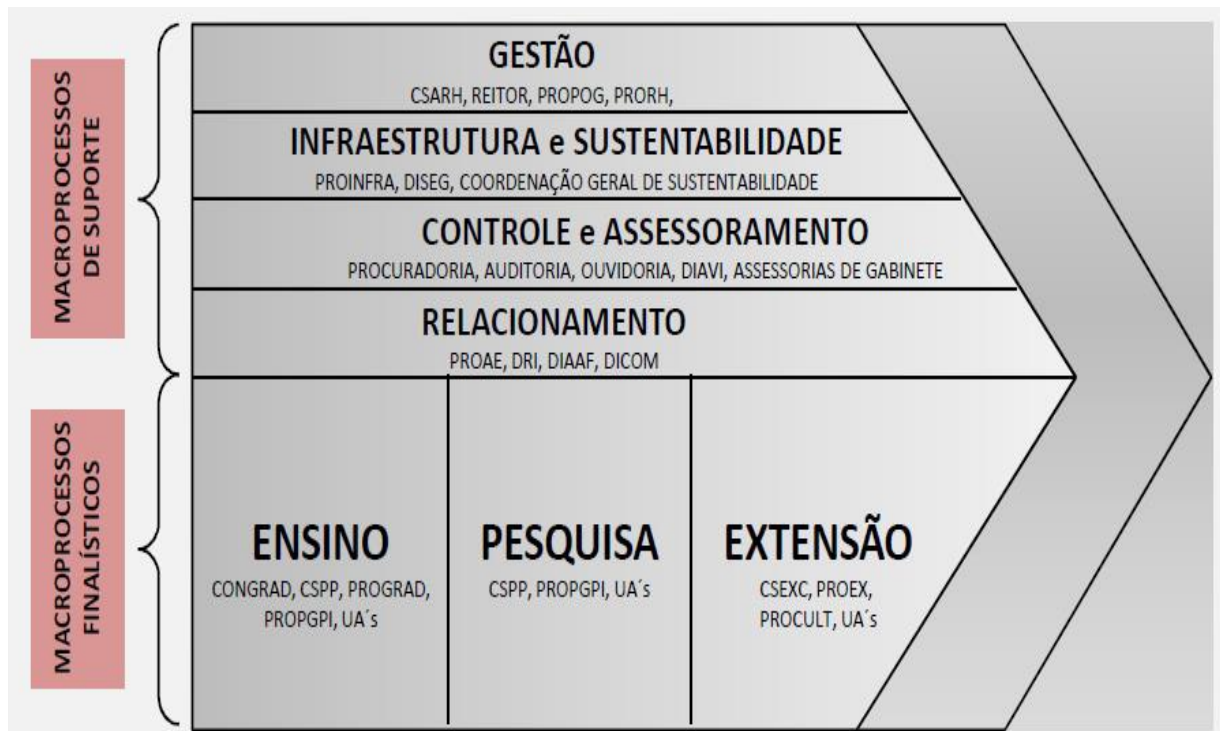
MACROPROCESSOS DE SUPORTE

GESTÃO
CSARH, REITOR, PROPOG, PRORH,

INFRAESTRUTURA e SUSTENTABILIDADE
PROINFRA, DISEG, COORDENAÇÃO GERAL DE SUSTENTABILIDADE

CONTROLE e ASSESSORAMENTO
PROCURADORIA, AUDITORIA, OUVIDORIA, DIAVI, ASSESSORIAS DE GABINETE

RELACIONAMENTO
PROAE, DRI, DIAAF, DICOM

MACROPROCESSOS FINALÍSTICOS

ENSINO
CONGRAD, CSPP, PROGRAD, PROPGPI, UA´s

PESQUISA
CSPP, PROPGPI, UA´s

EXTENSÃO
CSEXC, PROEX, PROCULT, UA´s